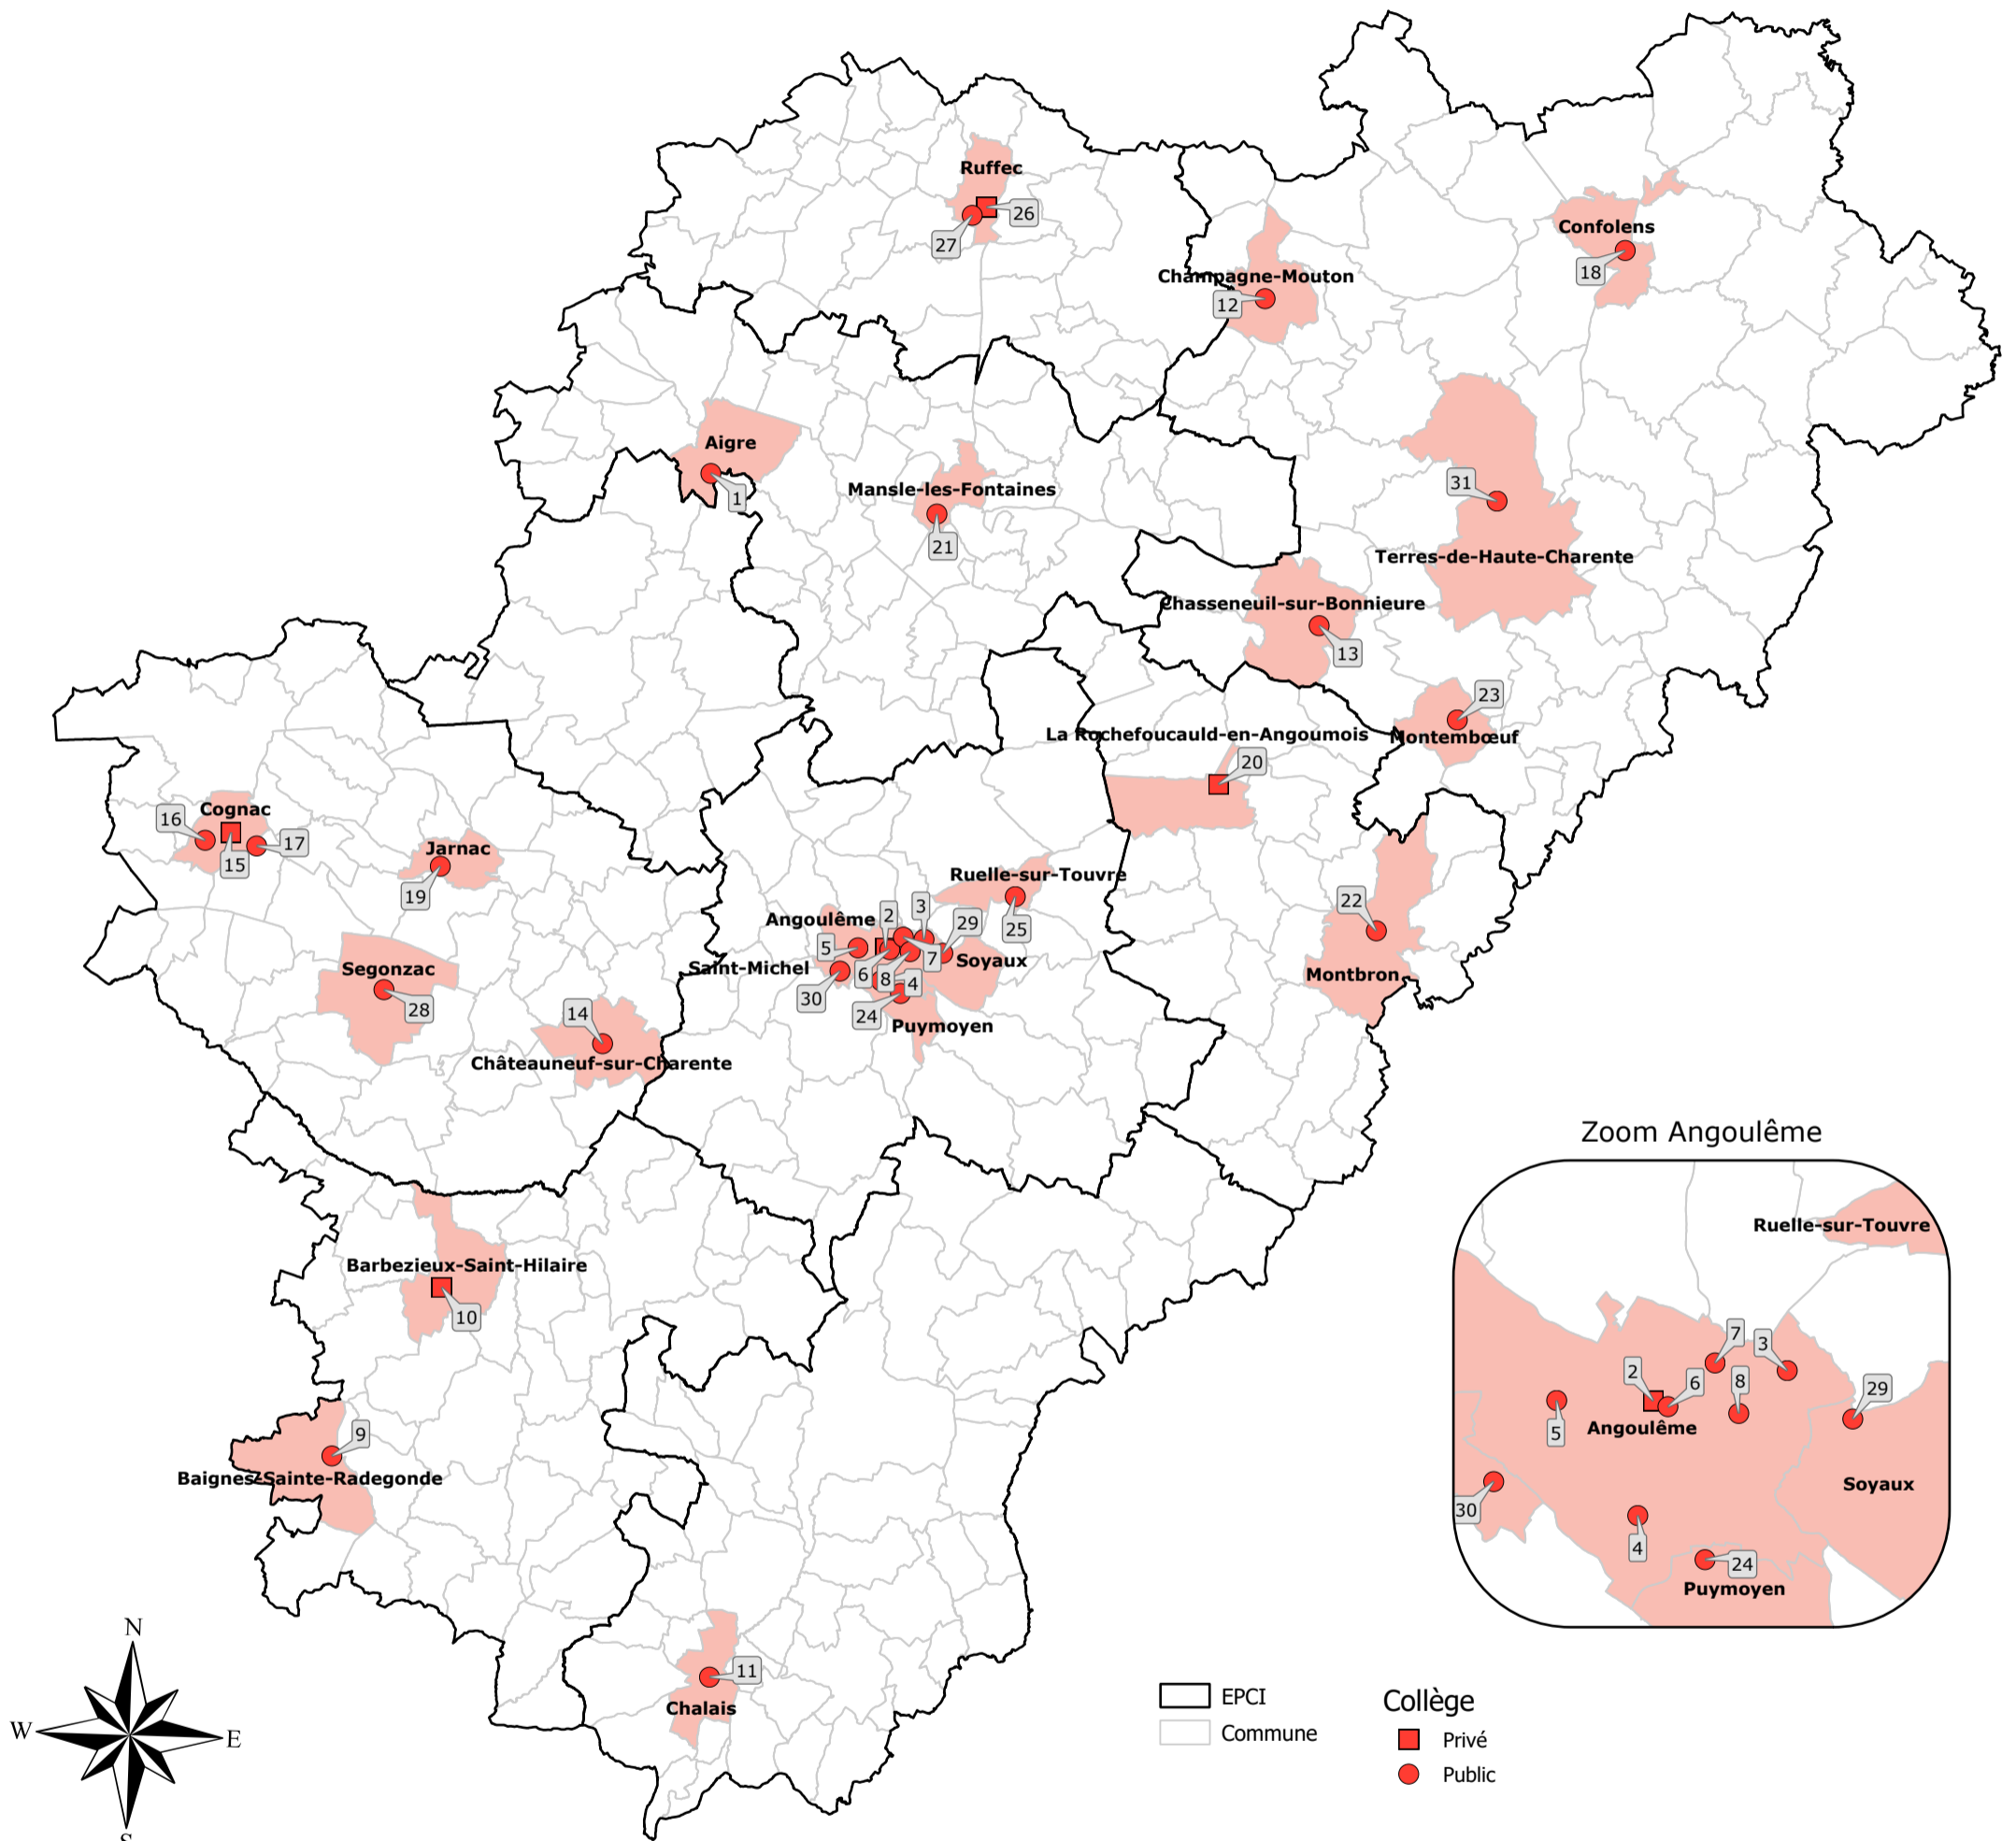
Ruffec
26
27
Confolens
18
Champagne-Mouton
12
Aigre
1
Mansle-les-Fontaines
21
31
Terres-de-Haute-Charente
Chasseneuil-sur-Bonnieure
13
23
Montembœuf
La Rochefoucauld-en-Angoumois
20
16
Cognac
17
15
Jarnac
19
Ruelle-sur-Touvre
25
3
29
2
Angoulême
5
7
Soyaux
Saint-Michel
6
8
4
30
24
Puymoyen
22
Montbron
Segonzac
28
14
Châteauneuf-sur-Charente
Barbezieux-Saint-Hilaire
10
9
Baignes-Sainte-Radegonde
11
Chalais

Zoom Angoulême
Ruelle-sur-Touvre
7
3
2
6
8
29
5
Angoulême
Soyaux
30
4
24
Puymoyen

N
W
E
S

EPCI
Commune
Collège
Privé
Public